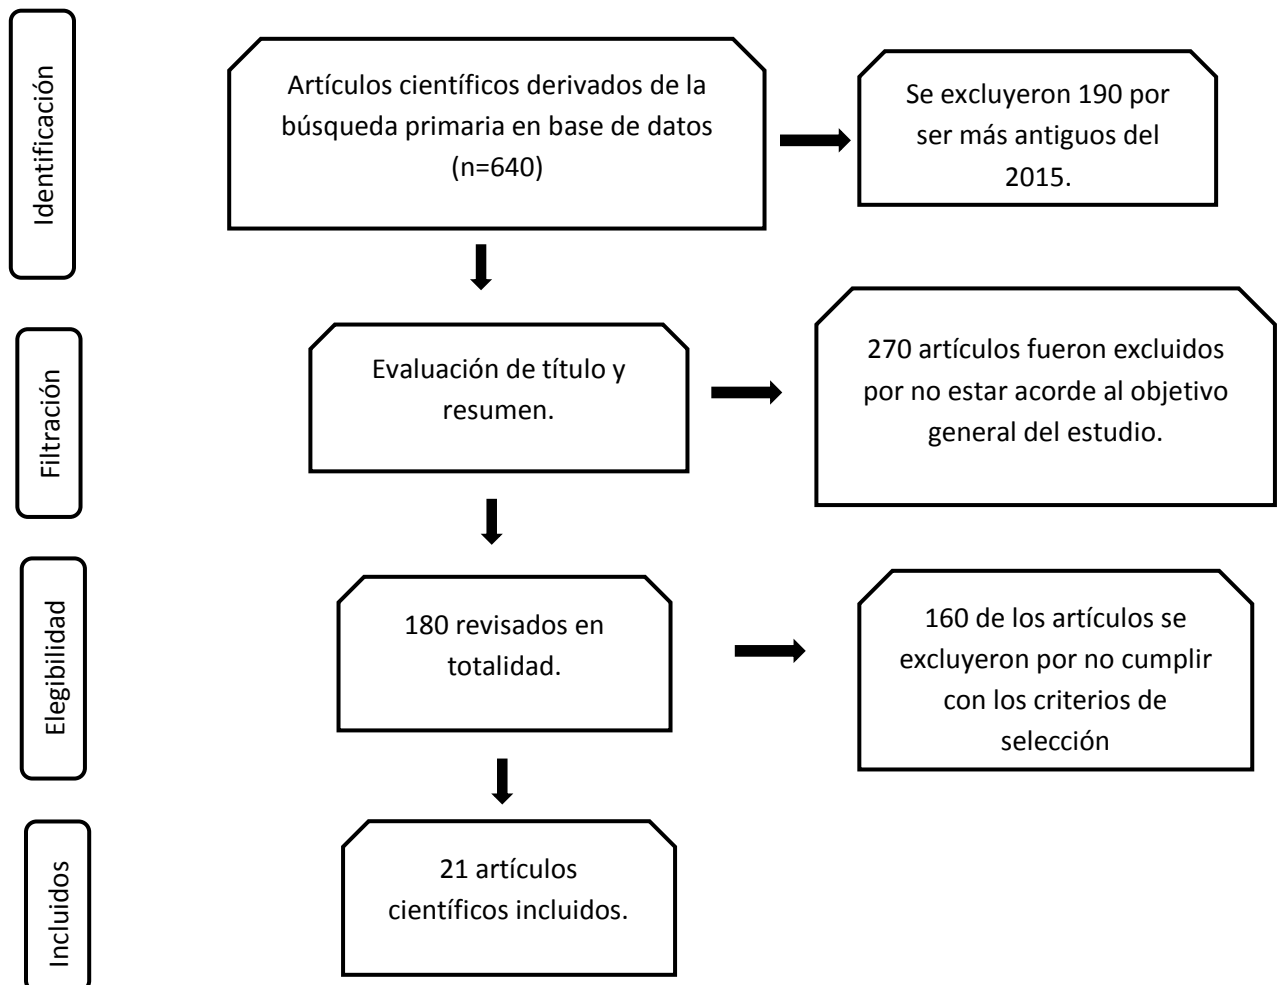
Identificación

Artículos científicos derivados de la búsqueda primaria en base de datos (n=640)

Se excluyeron 190 por ser más antiguos del 2015.

Filtración

Evaluación de título y resumen.

270 artículos fueron excluidos por no estar acorde al objetivo general del estudio.

Elegibilidad

180 revisados en totalidad.

160 de los artículos se excluyeron por no cumplir con los criterios de selección

Incluidos

21 artículos científicos incluidos.